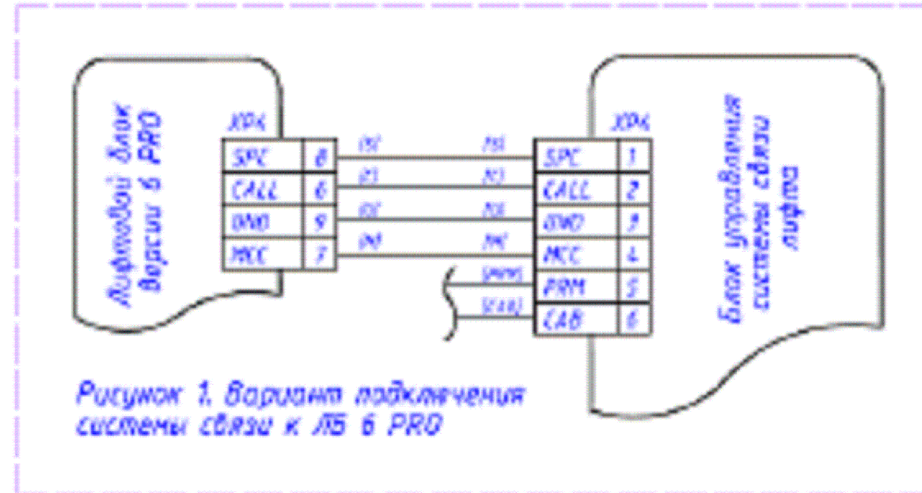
Лифтовой блок версии 6 PRO

XP4

| SPC | 8 |
|---|---|
| CALL | 6 |
| GND | 9 |
| MCC | 7 |

(5) (5)
(2) (2)
(3) (3)
(4) (4)
(PRM)
(CAB)

XP4

| SPC | 1 |
|---|---|
| CALL | 2 |
| GND | 3 |
| MCC | 4 |
| PRM | 5 |
| CAB | 6 |

Блок управления системы связи лифта

Рисунок 1. Вариант подключения системы связи к ЛБ 6 PRO